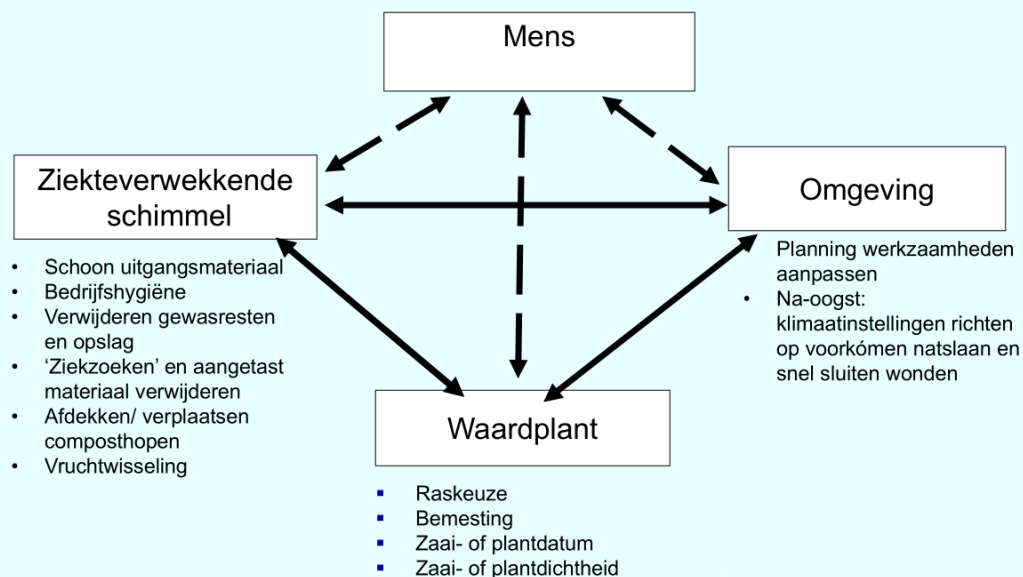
Mens

Ziekteverwekkende schimmel

Omgeving

Waardplant

- Schoon uitgangsmateriaal
- Bedrijfshygiëne
- Verwijderen gewasresten en opslag
- ‘Ziekzoeken’ en aangetast materiaal verwijderen
- Afdekken/ verplaatsen composthopen
- Vruchtwisseling

Planning werkzaamheden aanpassen
- Na-oogst: klimaatinstellingen richten op voorkómen natslaan en snel sluiten wonden

- Raskeuze
- Bemesting
- Zaai- of plantdatum
- Zaai- of plantdichtheid